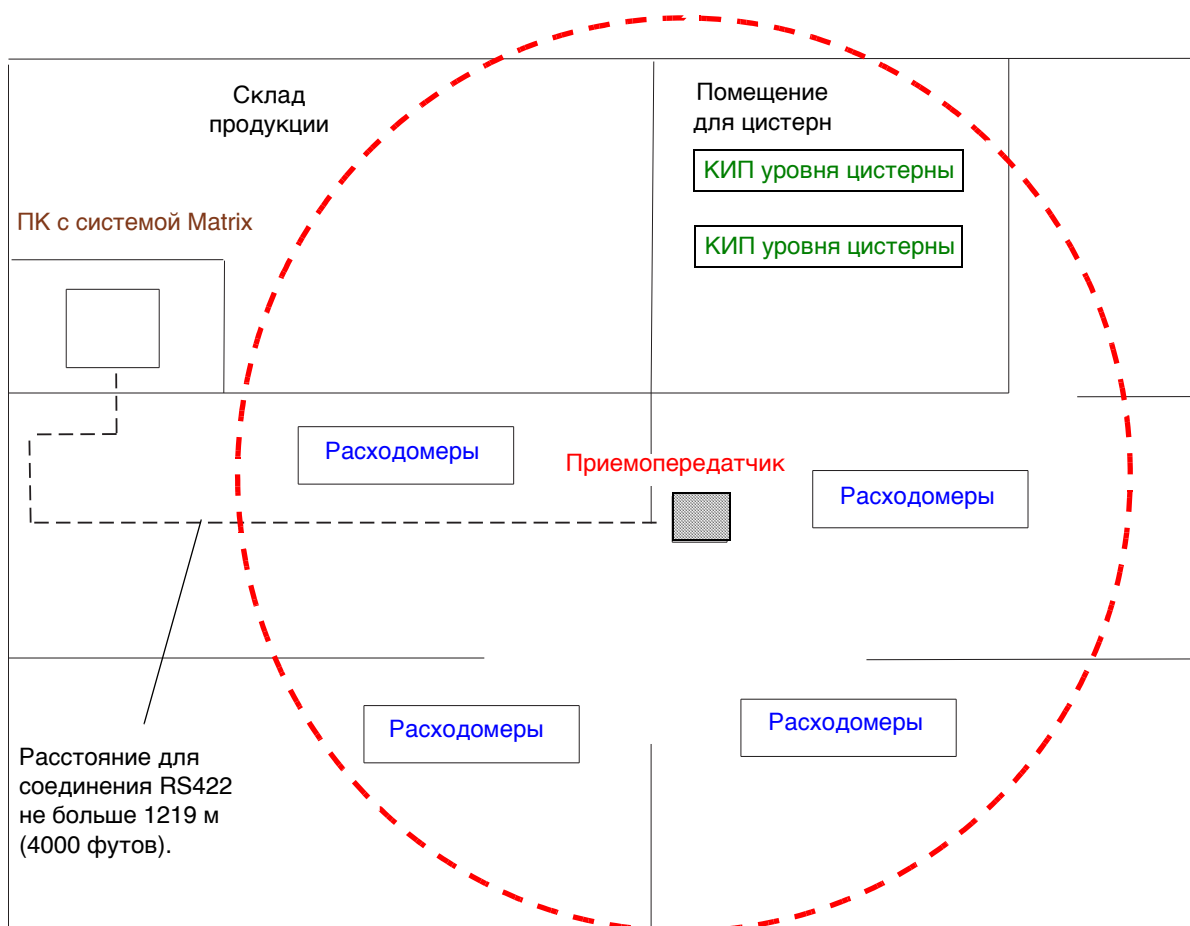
Склад продукции

Помещение для цистерн

КИП уровня цистерны

КИП уровня цистерны

ПК с системой Matrix

Расходомеры

Приемопередатчик

Расходомеры

Расходомеры

Расходомеры

Расстояние для соединения RS422 не больше 1219 м (4000 футов).